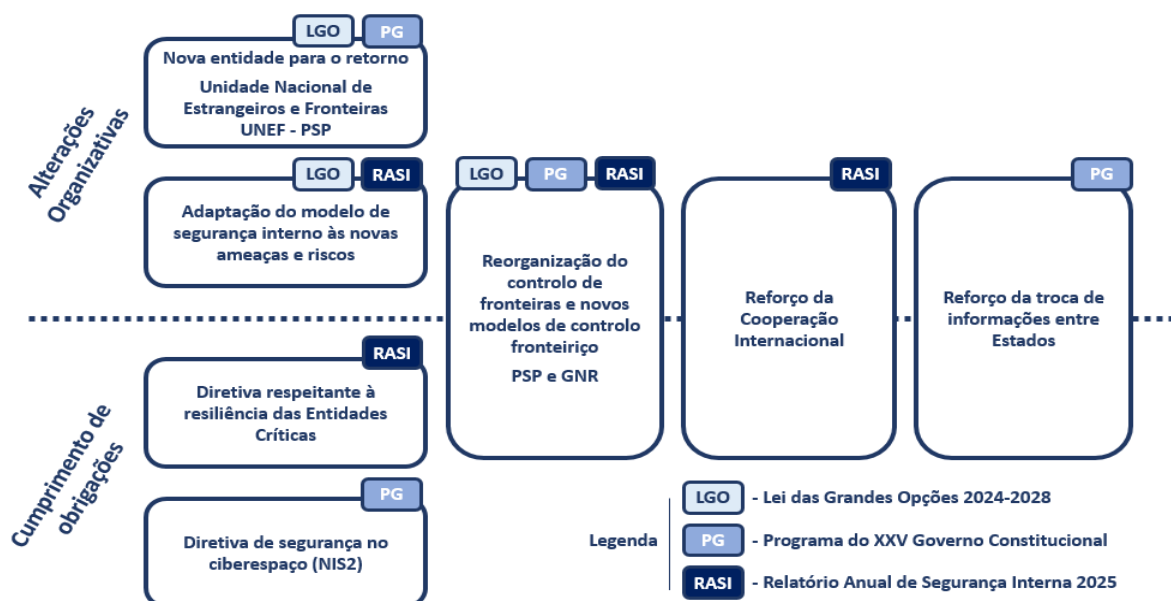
Alterações Organizativas

LGO PG
Nova entidade para o retorno
Unidade Nacional de Estrangeiros e Fronteiras UNEF - PSP

LGO RASI
Adaptação do modelo de segurança interno às novas ameaças e riscos

LGO PG RASI
Reorganização do controlo de fronteiras e novos modelos de controlo fronteiriço
PSP e GNR

RASI
Reforço da Cooperação Internacional

PG
Reforço da troca de informações entre Estados

Cumprimento de obrigações

RASI
Diretiva respeitante à resiliência das Entidades Críticas

PG
Diretiva de segurança no ciberespaço (NIS2)

Legenda
LGO - Lei das Grandes Opções 2024-2028
PG - Programa do XXV Governo Constitucional
RASI - Relatório Anual de Segurança Interna 2025